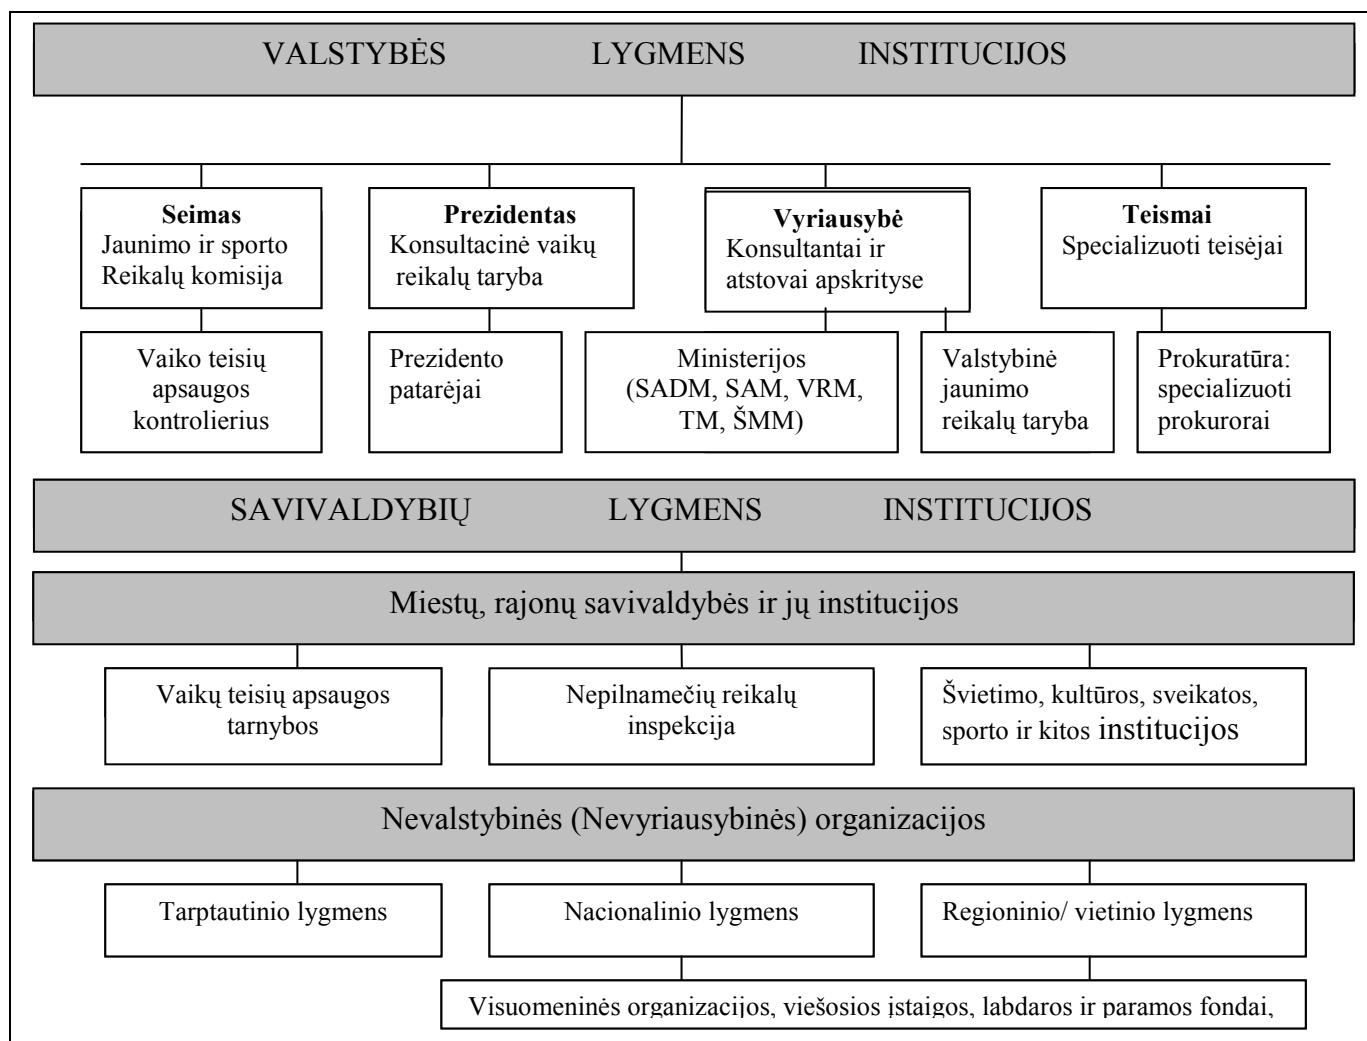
VALSTYBĖS LYGMENS INSTITUCIJOS

**Seimas**
Jaunimo ir sporto Reikalų komisija

**Prezidentas**
Konsultacinė vaikų reikalų taryba

**Vyriausybė**
Konsultantai ir atstovai apskrityse

**Teismai**
Specializuoti teisėjai

Vaiko teisių apsaugos kontrolierius

Prezidento patarėjai

Ministerijos (SADM, SAM, VRM, TM, ŠMM)

Valstybinė jaunimo reikalų taryba

Prokuratūra: specializuoti prokurorai

SAVIVALDYBIŲ LYGMENS INSTITUCIJOS

Miestų, rajonų savivaldybės ir jų institucijos

Vaikų teisių apsaugos tarnybos

Nepilnamečių reikalų inspekcija

Švietimo, kultūros, sveikatos, sporto ir kitos institucijos

Nevalstybinės (Nevyriausybinės) organizacijos

Tarptautinio lygmens

Nacionalinio lygmens

Regioninio/ vietinio lygmens

Visuomeninės organizacijos, viešosios įstaigos, labdaros ir paramos fondai,